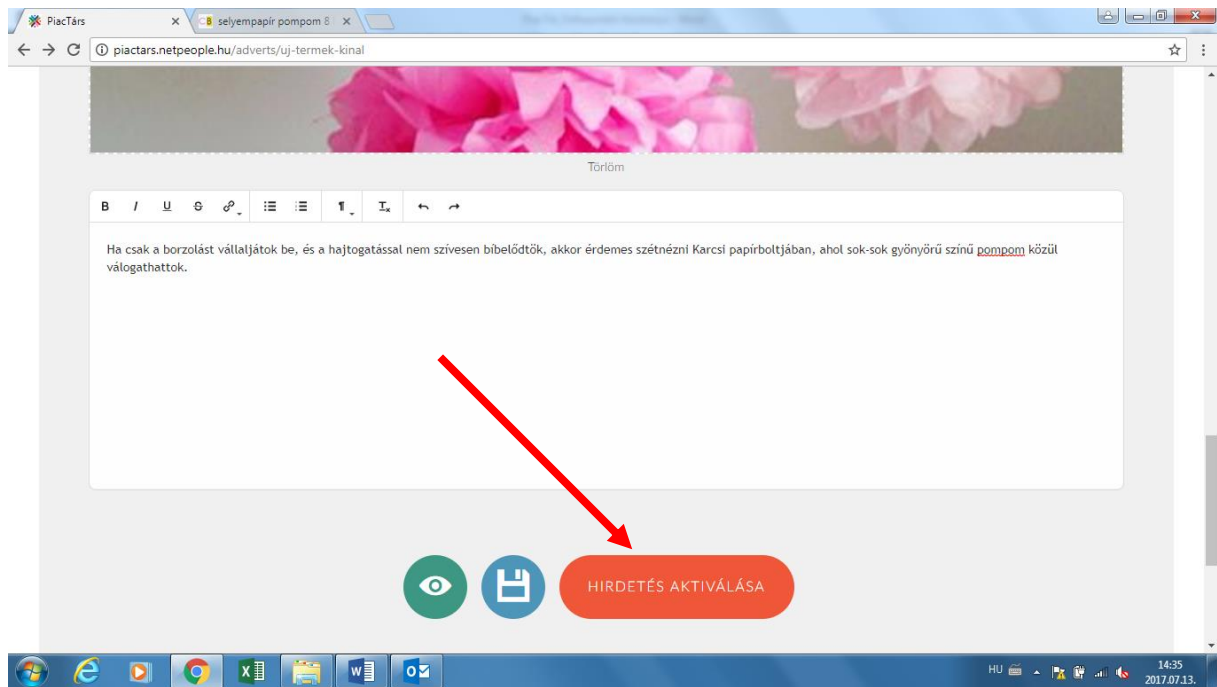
PiacTárs ×
selyempapír pompom 8 ×

piactars.netpeople.hu/adverts/uj-termek-kinal

Törlöm

B I U S ¶ Tx

Ha csak a borzolást vállaljátok be, és a hajtogatással nem szívesen bíbelődtök, akkor érdemes szétnézni Karcsi papírboltjában, ahol sok-sok gyönyörű színű pompom közül válogathattok.

HIRDETÉS AKTIVÁLÁSA

HU 14:35 2017.07.13.